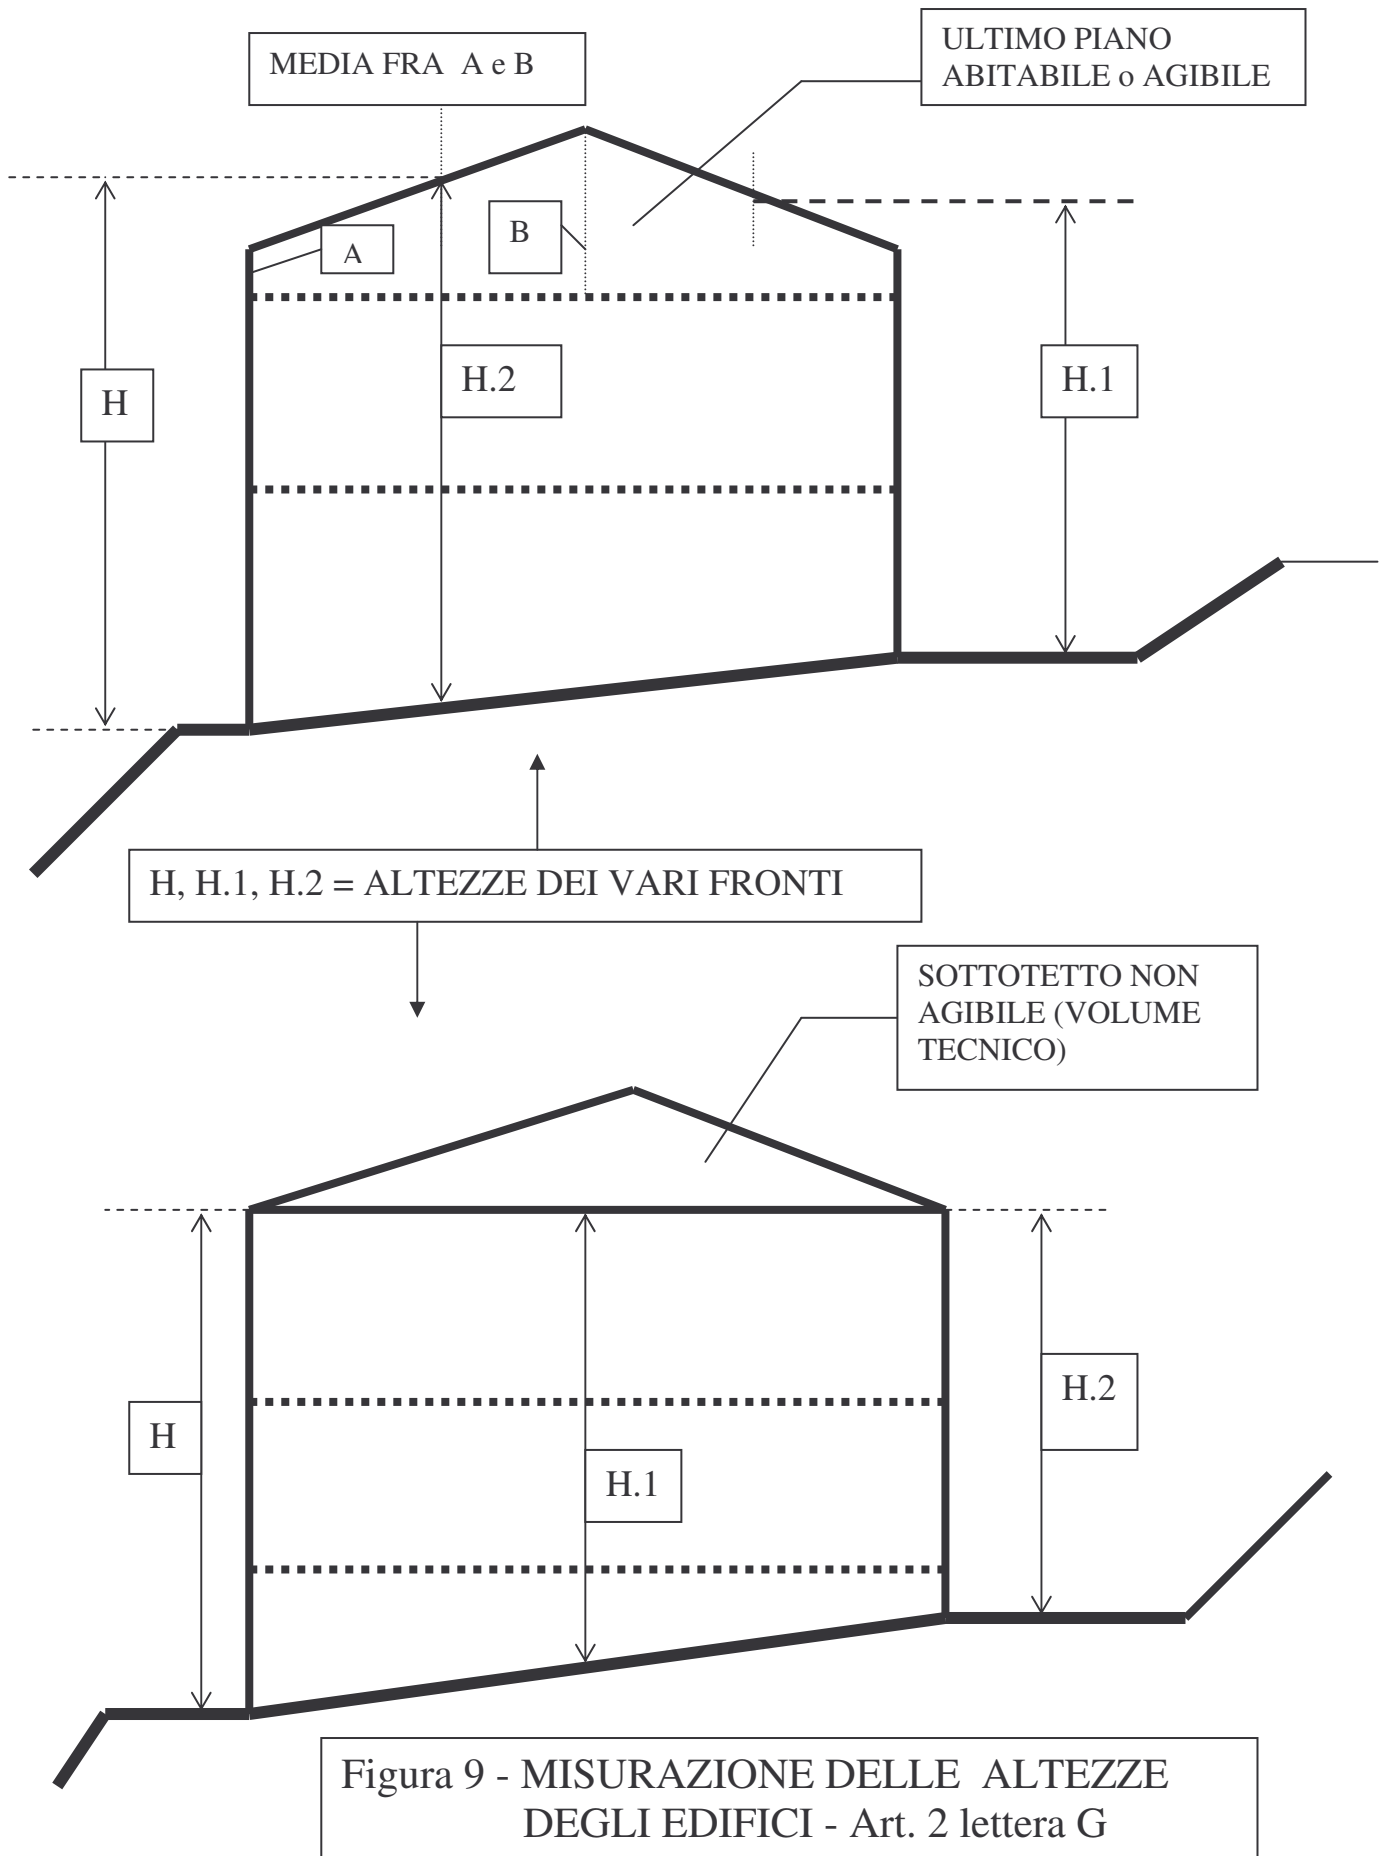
MEDIA FRA A e B

ULTIMO PIANO ABITABILE o AGIBILE

A

B

H

H.2

H.1

H, H.1, H.2 = ALTEZZE DEI VARI FRONTI

SOTTOTETTO NON AGIBILE (VOLUME TECNICO)

H

H.1

H.2

Figura 9 - MISURAZIONE DELLE ALTEZZE DEGLI EDIFICI - Art. 2 lettera G